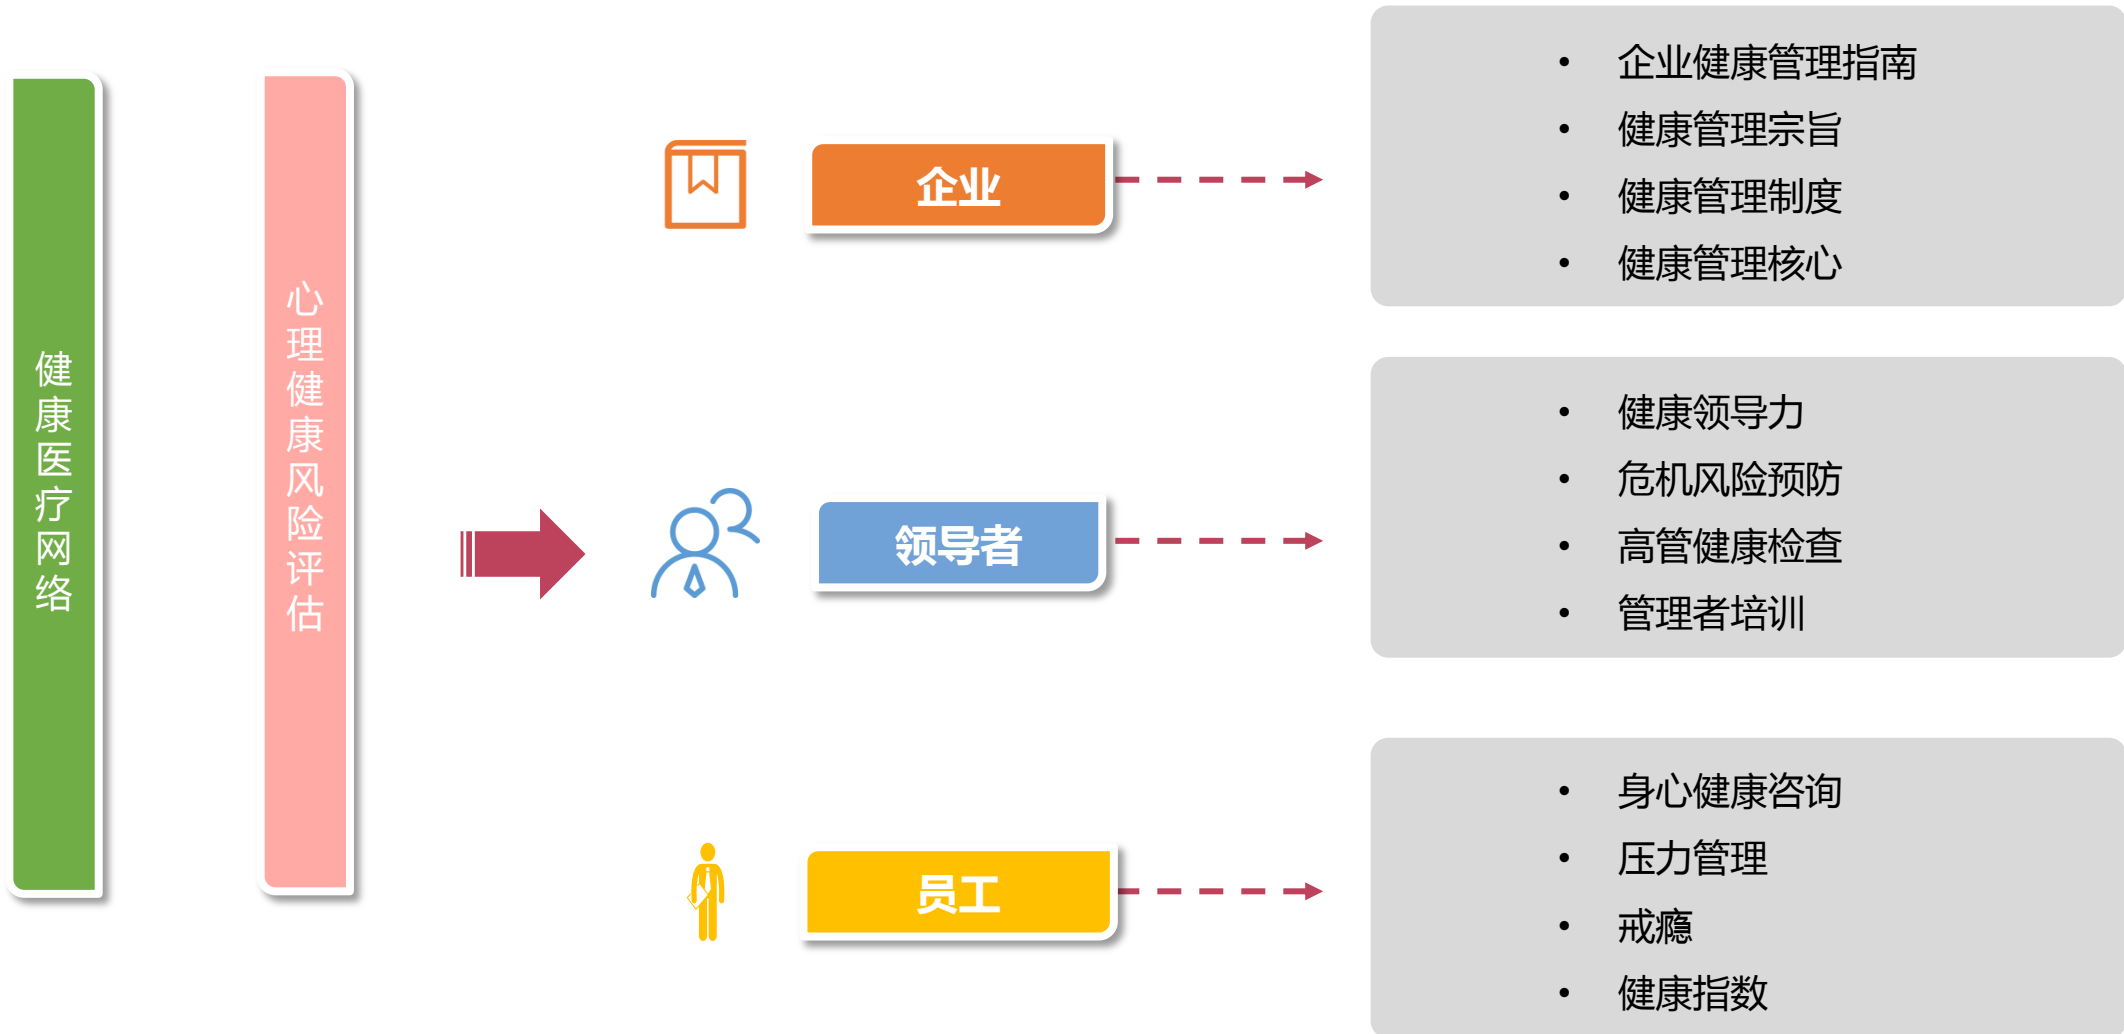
健康医疗网络

心理健康风险评估

企业

- 企业健康管理指南
- 健康管理宗旨
- 健康管理制度
- 健康管理核心

领导者

- 健康领导力
- 危机风险预防
- 高管健康检查
- 管理者培训

员工

- 身心健康咨询
- 压力管理
- 戒瘾
- 健康指数